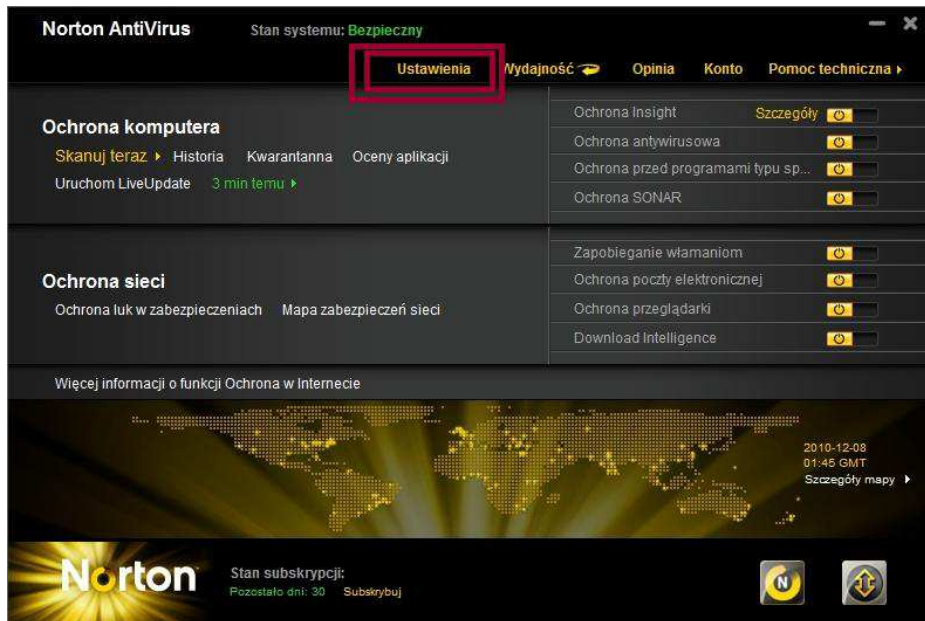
Norton AntiVirus Stan systemu: Bezpieczny

Ustawienia Wydajność Opinia Konto Pomoc techniczna ▸

Ochrona komputera
Skanuj teraz ▸ Historia Kwarantanna Oceny aplikacji
Uruchom LiveUpdate 3 min temu ▸

Ochrona Insight Szczegóły
Ochrona antywirusowa
Ochrona przed programami typu sp...
Ochrona SONAR

Ochrona sieci
Ochrona luk w zabezpieczeniach Mapa zabezpieczeń sieci

Zapobieganie włamaniom
Ochrona poczty elektronicznej
Ochrona przeglądarki
Download Intelligence

Więcej informacji o funkcji Ochrona w Internecie

2010-12-08
01:45 GMT
Szczegóły mapy ▸

Norton
Stan subskrypcji:
Pozostało dni: 30 Subskrybuj